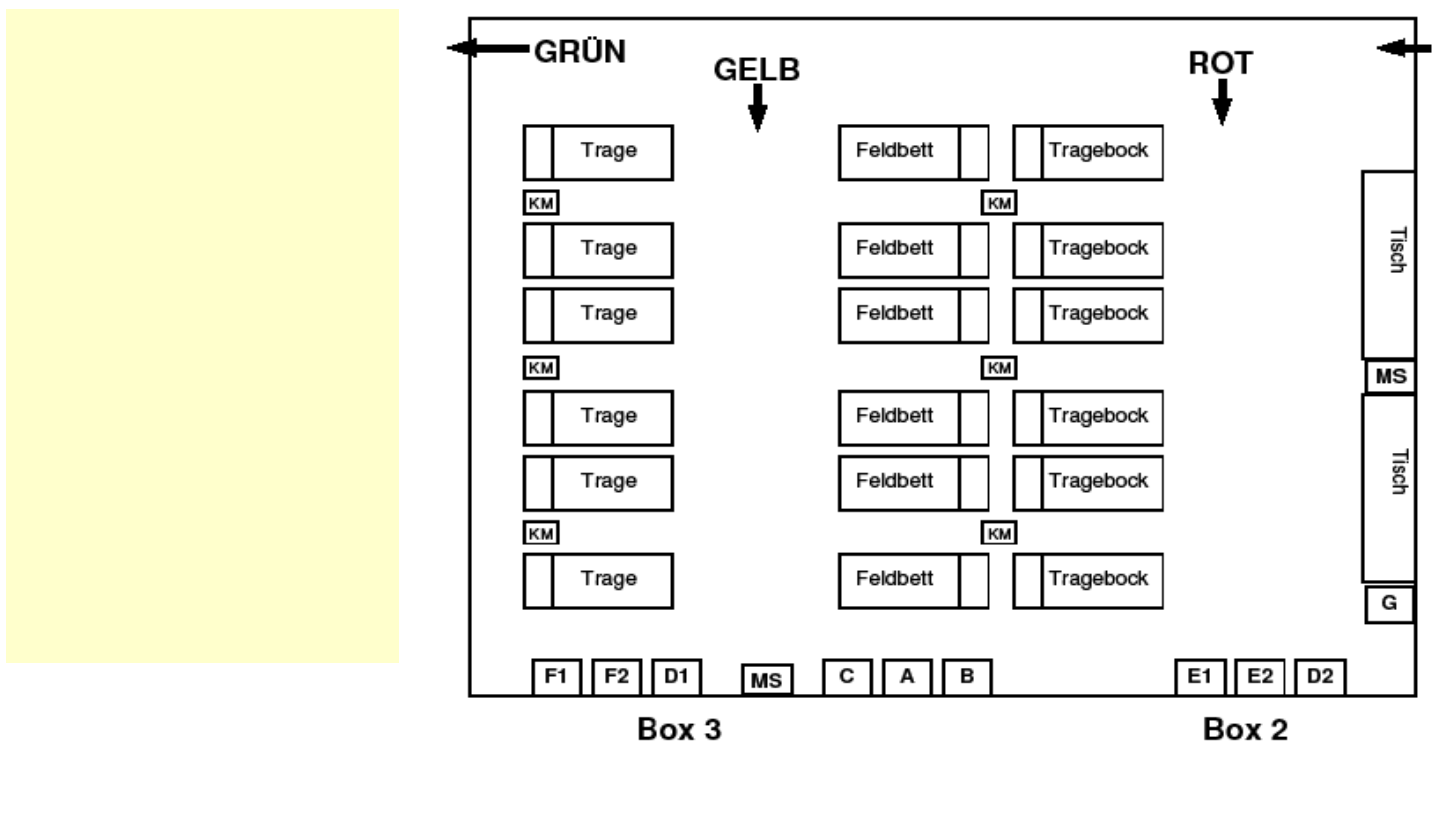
GRÜN
GELB
ROT

Trage
Feldbett
Tragebock

KM
KM

Trage
Feldbett
Tragebock

Trage
Feldbett
Tragebock

Tisch

KM
KM

MS

Trage
Feldbett
Tragebock

Trage
Feldbett
Tragebock

Tisch

KM
KM

Trage
Feldbett
Tragebock

G

F1 F2 D1 MS C A B E1 E2 D2

Box 3
Box 2